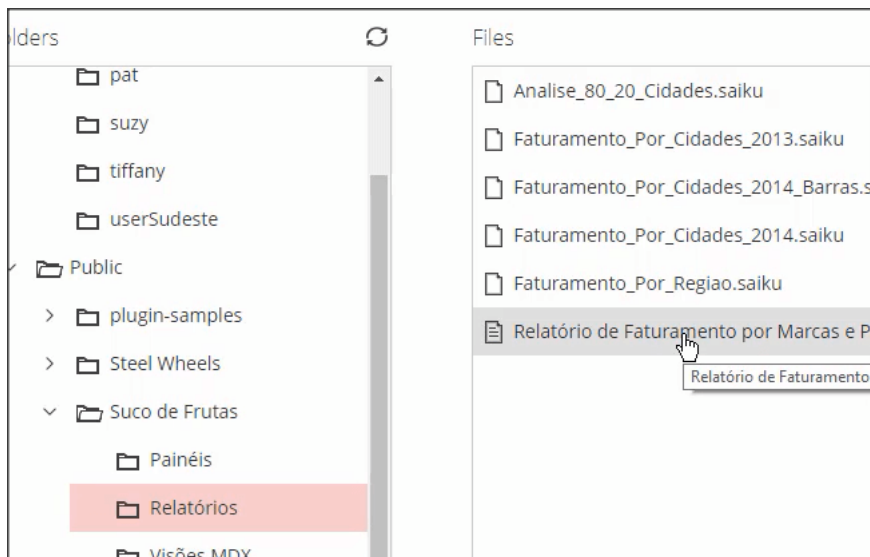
lders

pat

suzy

tiffany

userSudeste

Public

plugin-samples

Steel Wheels

Suco de Frutas

Painéis

Relatórios

Visões MDX

Files

Analise_80_20_Cidades.saiku

Faturamento_Por_Cidades_2013.saiku

Faturamento_Por_Cidades_2014_Barras.s

Faturamento_Por_Cidades_2014.saiku

Faturamento_Por_Regiao.saiku

Relatório de Faturamento por Marcas e P

Relatório de Faturamento